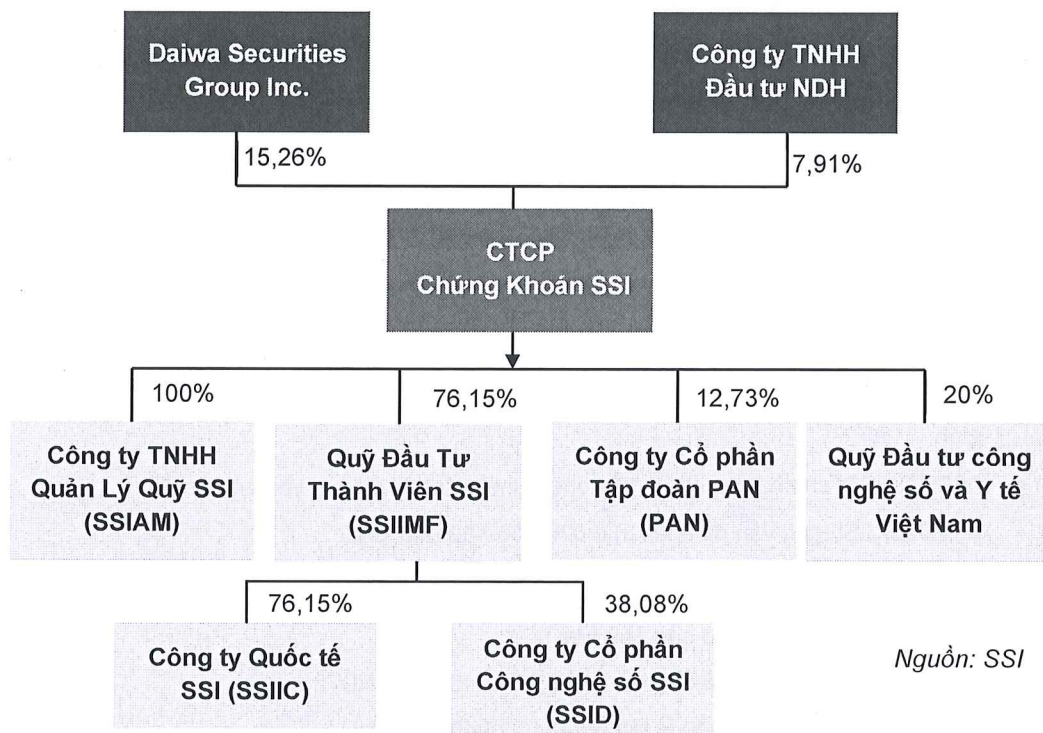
Daiwa Securities Group Inc.

Công ty TNHH Đầu tư NDH

15,26%

7,91%

CTCP Chứng Khoán SSI

100%

76,15%

12,73%

20%

Công ty TNHH Quản Lý Quỹ SSI (SSIAM)

Quỹ Đầu Tư Thành Viên SSI (SSIIMF)

Công ty Cổ phần Tập đoàn PAN (PAN)

Quỹ Đầu tư công nghệ số và Y tế Việt Nam

76,15%

38,08%

Công ty Quốc tế SSI (SSIIC)

Công ty Cổ phần Công nghệ số SSI (SSID)

Nguồn: SSI